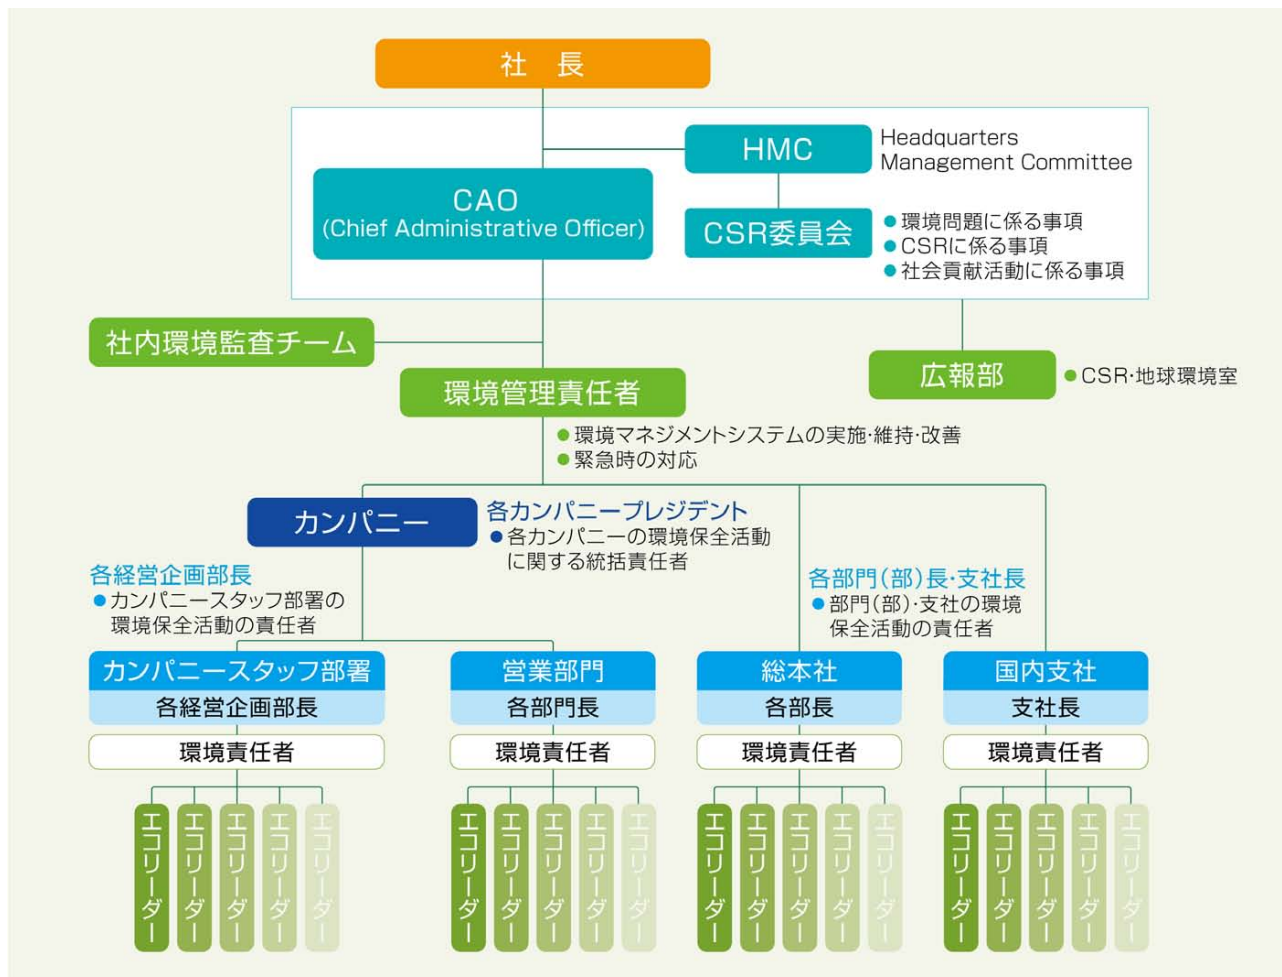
社　長

HMC
Headquarters Management Committee

CAO
(Chief Administrative Officer)

CSR委員会
● 環境問題に係る事項
● CSRに係る事項
● 社会貢献活動に係る事項

社内環境監査チーム

広報部
● CSR·地球環境室

環境管理責任者
● 環境マネジメントシステムの実施·維持·改善
● 緊急時の対応

カンパニー

各カンパニープレジデント
● 各カンパニーの環境保全活動に関する統括責任者

各経営企画部長
● カンパニースタッフ部署の環境保全活動の責任者

各部門(部)長·支社長
● 部門(部)·支社の環境保全活動の責任者

カンパニースタッフ部署
各経営企画部長
環境責任者
エコリーダー
エコリーダー
エコリーダー
エコリーダー
エコリーダー

営業部門
各部門長
環境責任者
エコリーダー
エコリーダー
エコリーダー
エコリーダー
エコリーダー

総本社
各部長
環境責任者
エコリーダー
エコリーダー
エコリーダー
エコリーダー
エコリーダー

国内支社
支社長
環境責任者
エコリーダー
エコリーダー
エコリーダー
エコリーダー
エコリーダー